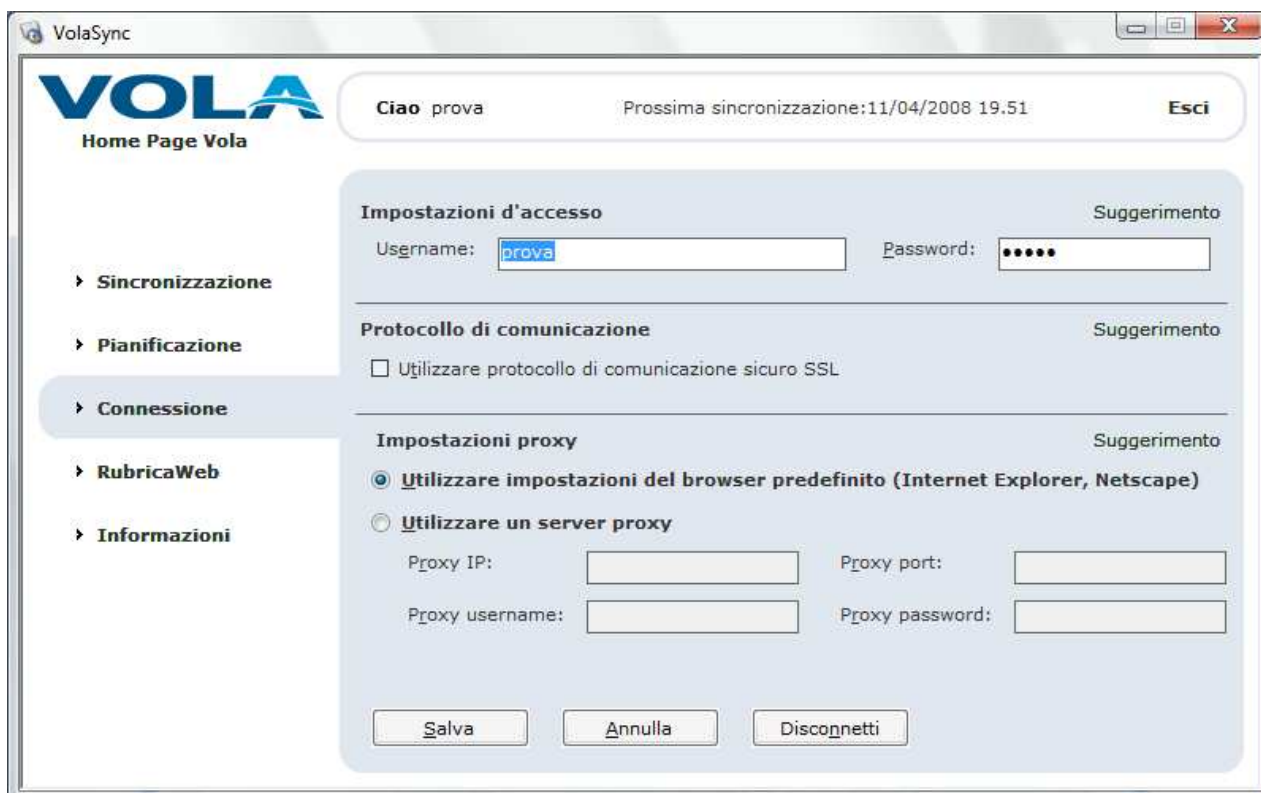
VolaSync

VOLA
Home Page Vola

Ciao prova
Prossima sincronizzazione:11/04/2008 19.51
Esci

Sincronizzazione
Pianificazione
Connessione
RubricaWeb
Informazioni

Impostazioni d'accesso
Suggerimento
Username: prova
Password: •••••

Protocollo di comunicazione
Suggerimento
Utilizzare protocollo di comunicazione sicuro SSL

Impostazioni proxy
Suggerimento
Utilizzare impostazioni del browser predefinito (Internet Explorer, Netscape)
Utilizzare un server proxy
Proxy IP:
Proxy port:
Proxy username:
Proxy password:

Salva
Annulla
Disconnetti